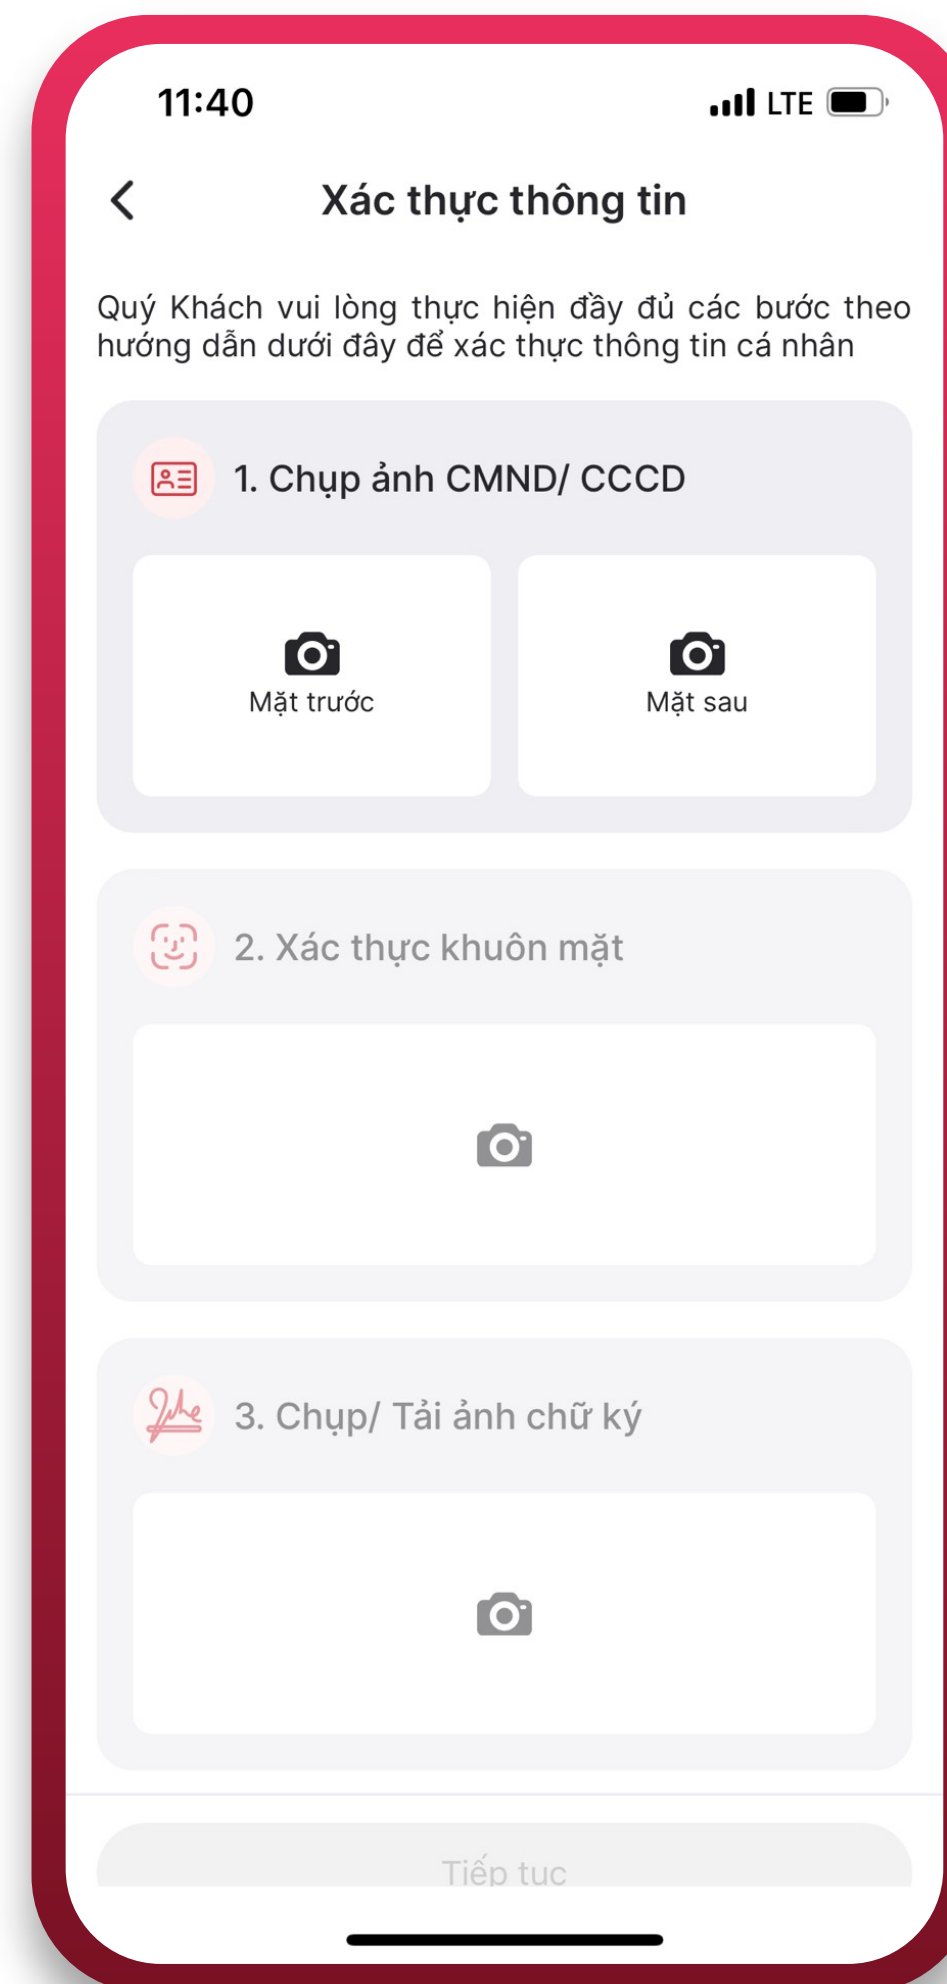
11:40

LTE

Xác thực thông tin

Quý Khách vui lòng thực hiện đầy đủ các bước theo hướng dẫn dưới đây để xác thực thông tin cá nhân

1. Chụp ảnh CMND/ CCCD

Mặt trước

Mặt sau

2. Xác thực khuôn mặt

3. Chụp/ Tải ảnh chữ ký

Tiếp tục